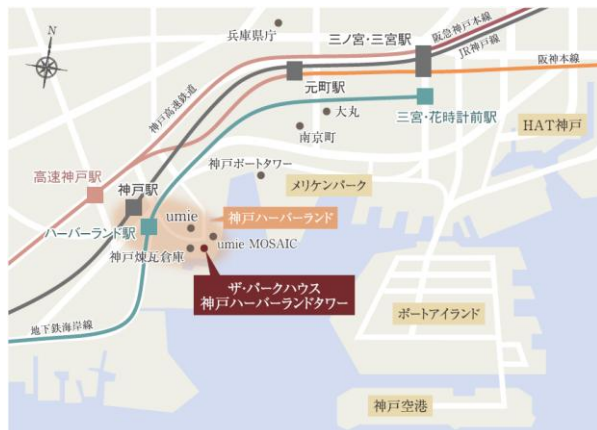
N
兵庫県庁
三ノ宮・三宮駅
阪急神戸線
JR神戸線
阪神本線
神戸高速鉄道
元町駅
大丸
三宮・花時計前駅
南京町
HAT神戸
神戸ポートタワー
高速神戸駅
メリケンパーク
神戸駅
umie
神戸ハーバーランド
ハーバーランド駅
umie MOSAIC
神戸煉瓦倉庫
ザ・パークハウス
神戸ハーバーランドタワー
地下鉄海岸線
ポートアイランド
神戸空港